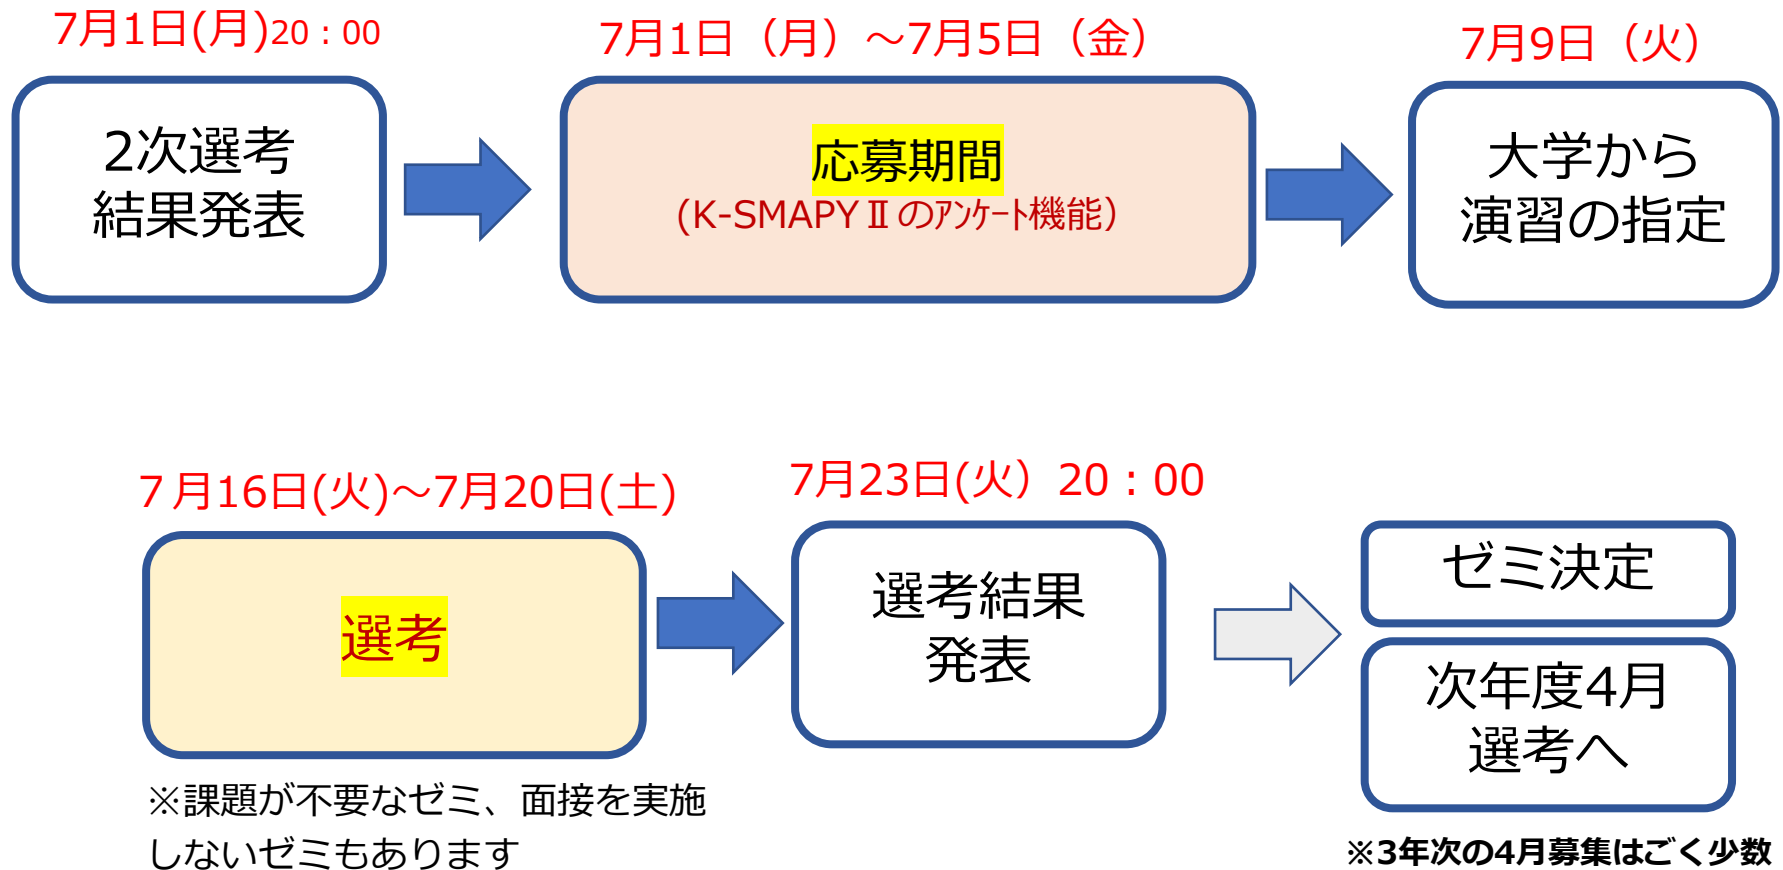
7月1日(月)20：00

2次選考
結果発表

7月1日（月）～7月5日（金）

応募期間
（K-SMAPY Ⅱ のアンケート機能）

7月9日（火）

大学から
演習の指定

7 月16日(火)～7月20日(土)

選考

※課題が不要なゼミ、面接を実施しないゼミもあります

7月23日(火) 20：00

選考結果
発表

ゼミ決定

次年度4月
選考へ

※3年次の4月募集はごく少数